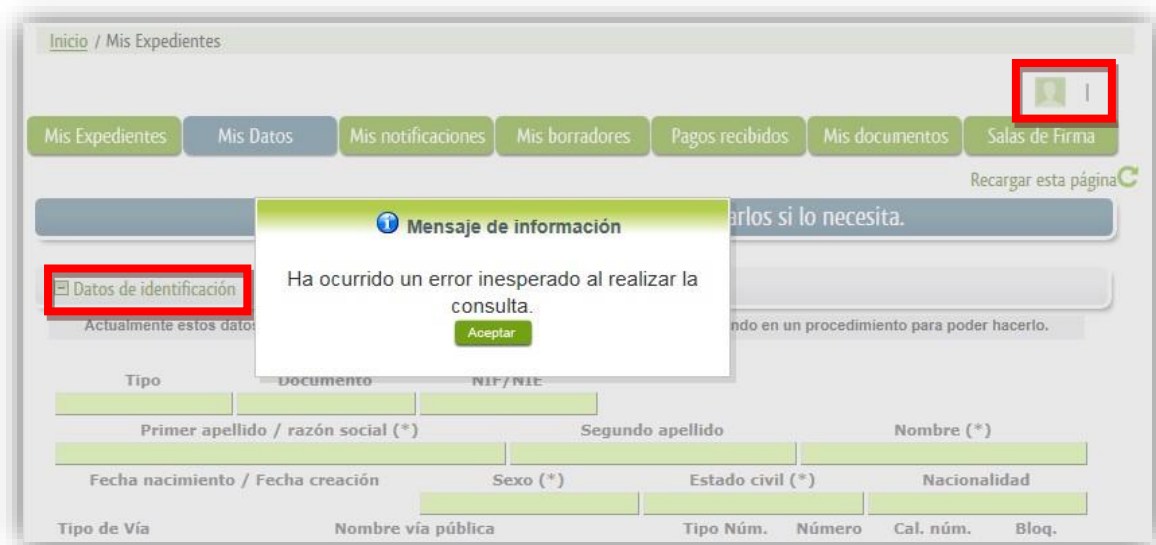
Inicio / Mis Expedientes

Mis Expedientes | Mis Datos | Mis notificaciones | Mis borradores | Pagos recibidos | Mis documentos | Salas de Firma

Recargar esta página

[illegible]arlos si lo necesita.

Mensaje de información

Ha ocurrido un error inesperado al realizar la consulta.

Aceptar

Datos de identificación

Actualmente estos datos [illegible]ndo en un procedimiento para poder hacerlo.

Tipo Documento NIF/NIE

Primer apellido / razón social (*) Segundo apellido Nombre (*)

Fecha nacimiento / Fecha creación Sexo (*) Estado civil (*) Nacionalidad

Tipo de Vía Nombre vía pública Tipo Núm. Número Cal. núm. Bloq.